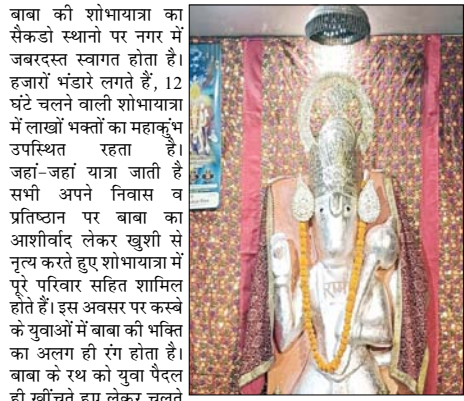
बाबा की शोभायात्रा का सैकडो स्थानो पर नगर में जबरदस्त स्वागत होता है। हजारों भंडारे लगते हैं, 12 घंटे चलने वाली शोभायात्रा में लाखों भक्तों का महाकुंभ उपस्थित रहता है। जहां-जहां यात्रा जाती है सभी अपने निवास व प्रतिष्ठान पर बाबा का आशीर्वाद लेकर खुशी से नृत्य करते हुए शोभायात्रा में पूरे परिवार सहित शामिल होते हैं। इस अवसर पर कस्बे के युवाओं में बाबा की भक्ति का अलग ही रंग होता है। बाबा के रथ को युवा पैदल ही खींचते हुए लेकर चलते

राम